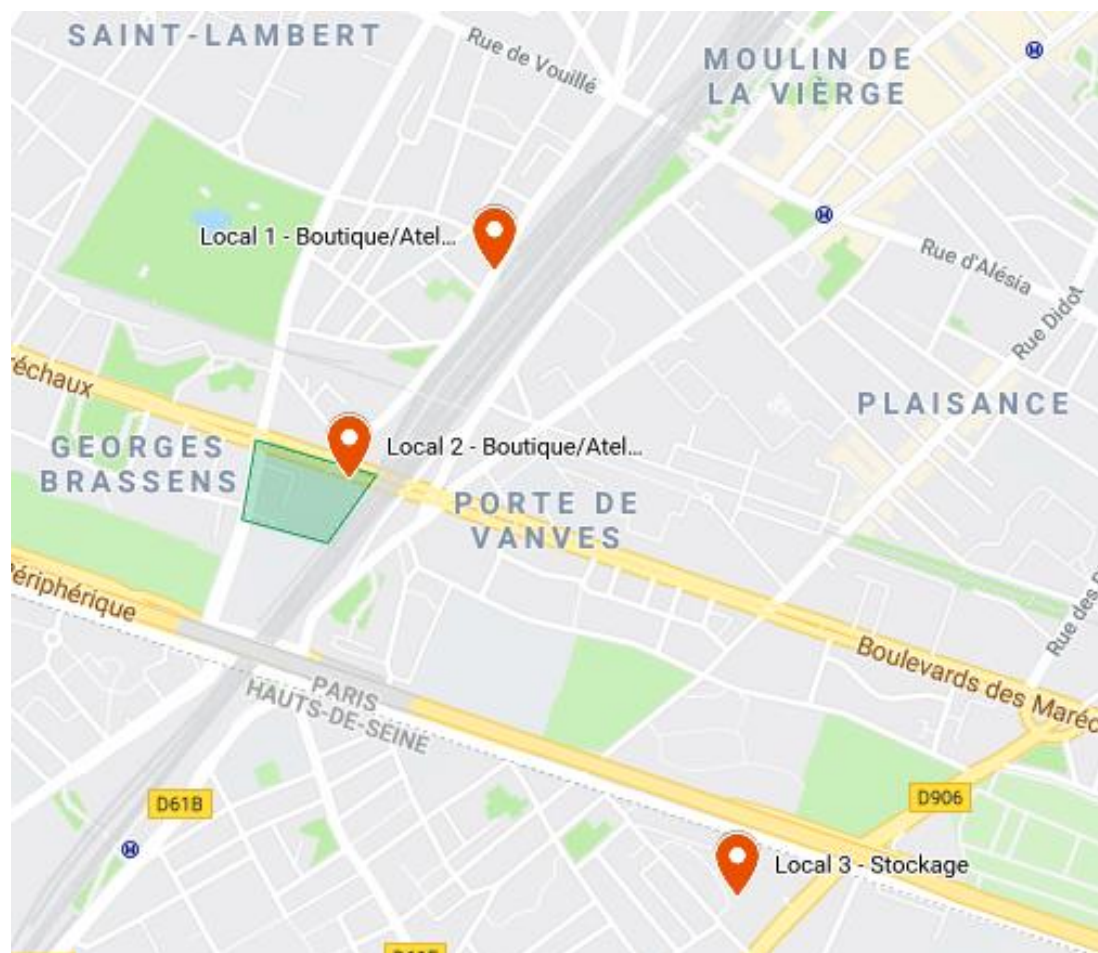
SAINT-LAMBERT
Rue de Vouillé
MOULIN DE LA VIÈRGE
Local 1 - Boutique/Atel...
Rue d'Alésia
Rue Didot
réchaux
PLAISANCE
GEORGES BRASSENS
Local 2 - Boutique/Atel...
PORTE DE VANVES
Périphérique
Rue des
Boulevards des Maréc
PARIS
HAUTS-DE-SEINE
D61B
D906
Local 3 - Stockage